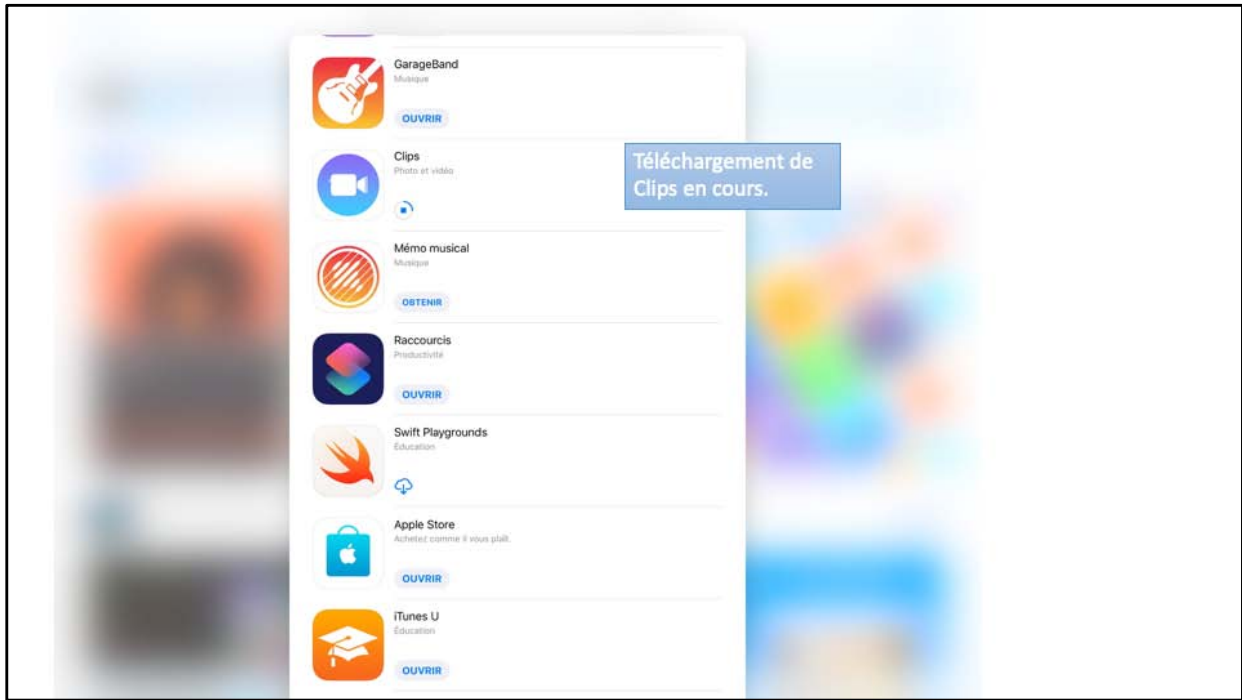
GarageBand
Musique
OUVRIR

Clips
Photo et vidéo

Téléchargement de Clips en cours.

Mémo musical
Musique
OBTENIR

Raccourcis
Productivité
OUVRIR

Swift Playgrounds
Éducation

Apple Store
Achetez comme il vous plaît.
OUVRIR

iTunes U
Éducation
OUVRIR